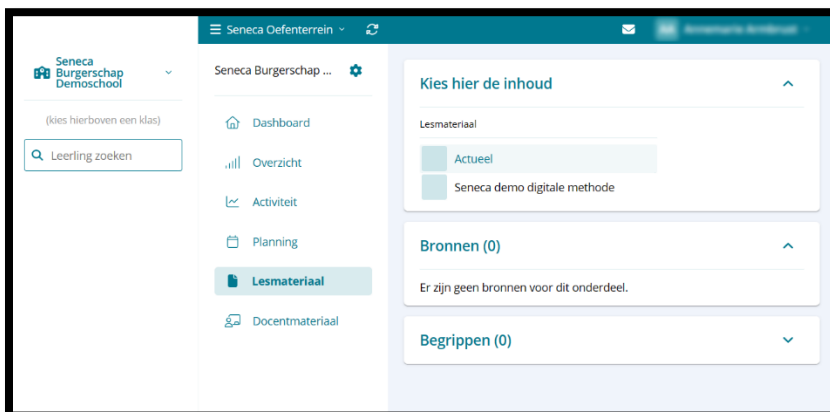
☰ Seneca Oefenterrein ˅

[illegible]

Seneca Burgerschap Demoschool

(kies hierboven een klas)

Leerling zoeken

Seneca Burgerschap ...

Dashboard

Overzicht

Activiteit

Planning

Lesmateriaal

Docentmateriaal

Kies hier de inhoud

Lesmateriaal

Actueel

Seneca demo digitale methode

Bronnen (0)

Er zijn geen bronnen voor dit onderdeel.

Begrippen (0)